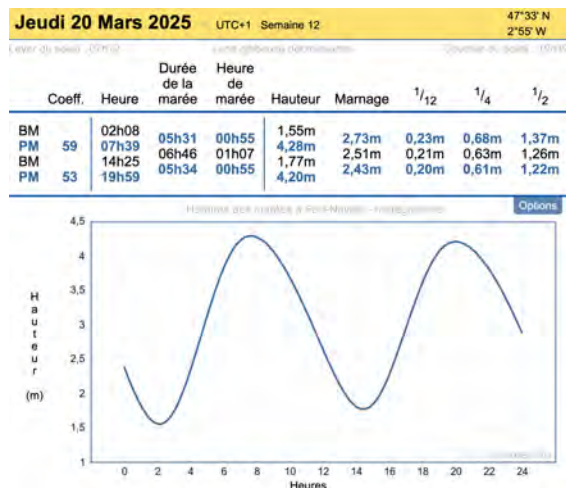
Jeudi 20 Mars 2025 UTC+1 Semaine 12 47°33' N 2°55' W

Lever du soleil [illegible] Lune gibbeuse décroissante Coucher du soleil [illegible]

| | Coeff. | Heure | Durée de la marée | Heure de marée | Hauteur | Marnage | $^1/_{12}$ | $^1/_4$ | $^1/_2$ |
|---|---|---|---|---|---|---|---|---|---|
| BM | | 02h08 | | | 1,55m | | | | |
| PM | 59 | 07h39 | 05h31 | 00h55 | 4,28m | 2,73m | 0,23m | 0,68m | 1,37m |
| BM | | 14h25 | 06h46 | 01h07 | 1,77m | 2,51m | 0,21m | 0,63m | 1,26m |
| PM | 53 | 19h59 | 05h34 | 00h55 | 4,20m | 2,43m | 0,20m | 0,61m | 1,22m |

Hauteur des marées à Port-Navalo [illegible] Options

4,5
4
3,5
3
2,5
2
1,5
1

Hauteur (m)

0 2 4 6 8 10 12 14 16 18 20 22 24
Heures